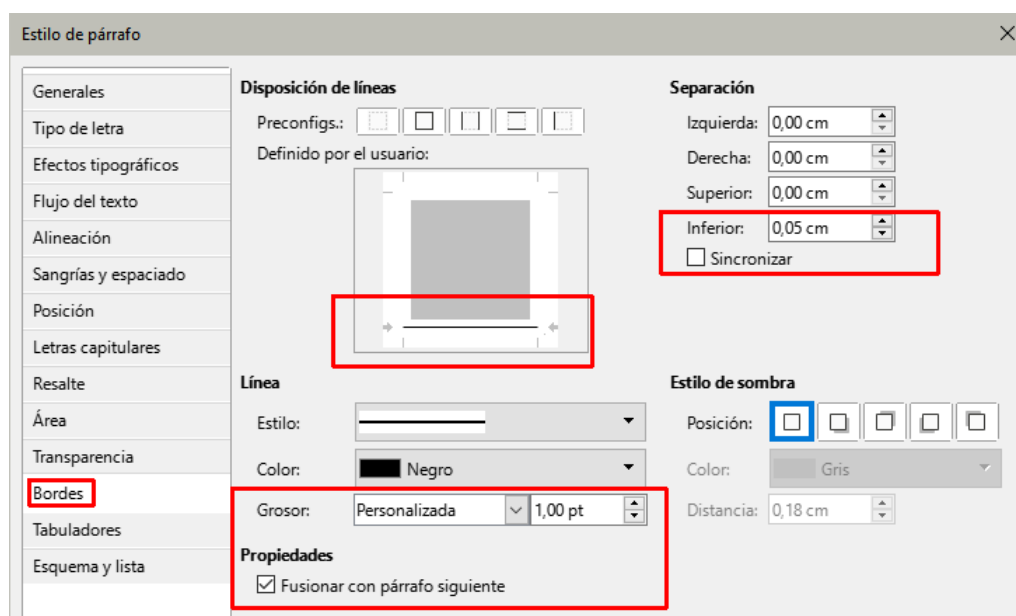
Estilo de párrafo

Generales
Tipo de letra
Efectos tipográficos
Flujo del texto
Alineación
Sangrías y espaciado
Posición
Letras capitulares
Resalte
Área
Transparencia
Bordes
Tabuladores
Esquema y lista

Disposición de líneas
Preconfigs.:
Definido por el usuario:

Separación
Izquierda: 0,00 cm
Derecha: 0,00 cm
Superior: 0,00 cm
Inferior: 0,05 cm
Sincronizar

Línea
Estilo:
Color: Negro
Grosor: Personalizada 1,00 pt

Propiedades
Fusionar con párrafo siguiente

Estilo de sombra
Posición:
Color: Gris
Distancia: 0,18 cm